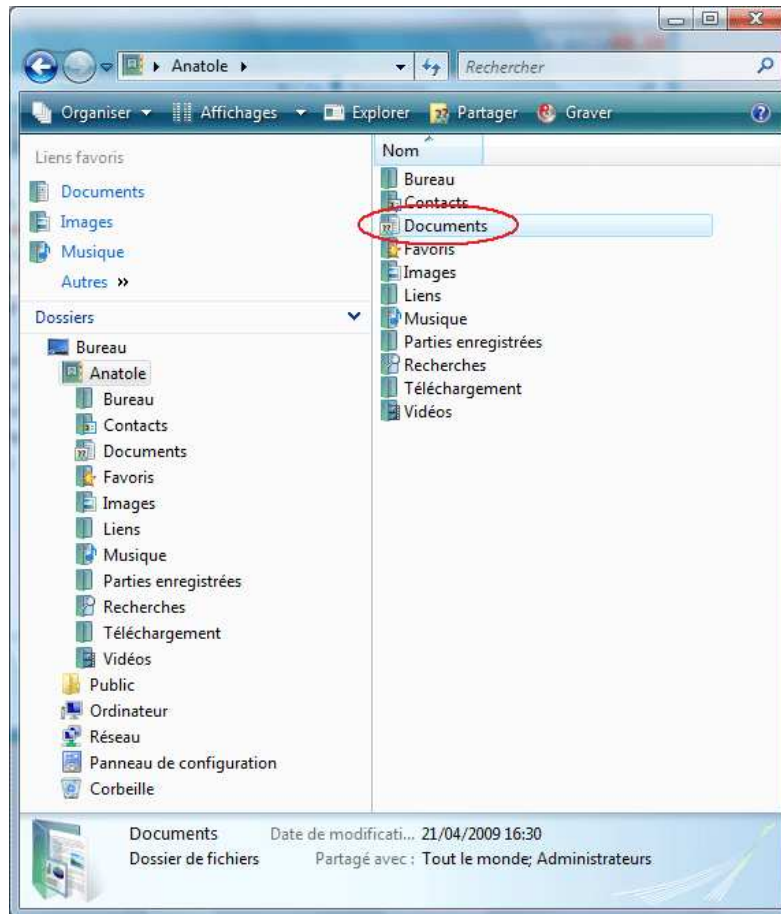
▸ Anatole ▸

Rechercher

Organiser ▾ Affichages ▾ Explorer Partager Graver

Liens favoris

Documents

Images

Musique

Autres »

Dossiers

Bureau

Anatole

Bureau

Contacts

Documents

Favoris

Images

Liens

Musique

Parties enregistrées

Recherches

Téléchargement

Vidéos

Public

Ordinateur

Réseau

Panneau de configuration

Corbeille

Nom

Bureau

Contacts

Documents

Favoris

Images

Liens

Musique

Parties enregistrées

Recherches

Téléchargement

Vidéos

Documents Date de modificati... 21/04/2009 16:30

Dossier de fichiers Partagé avec : Tout le monde; Administrateurs